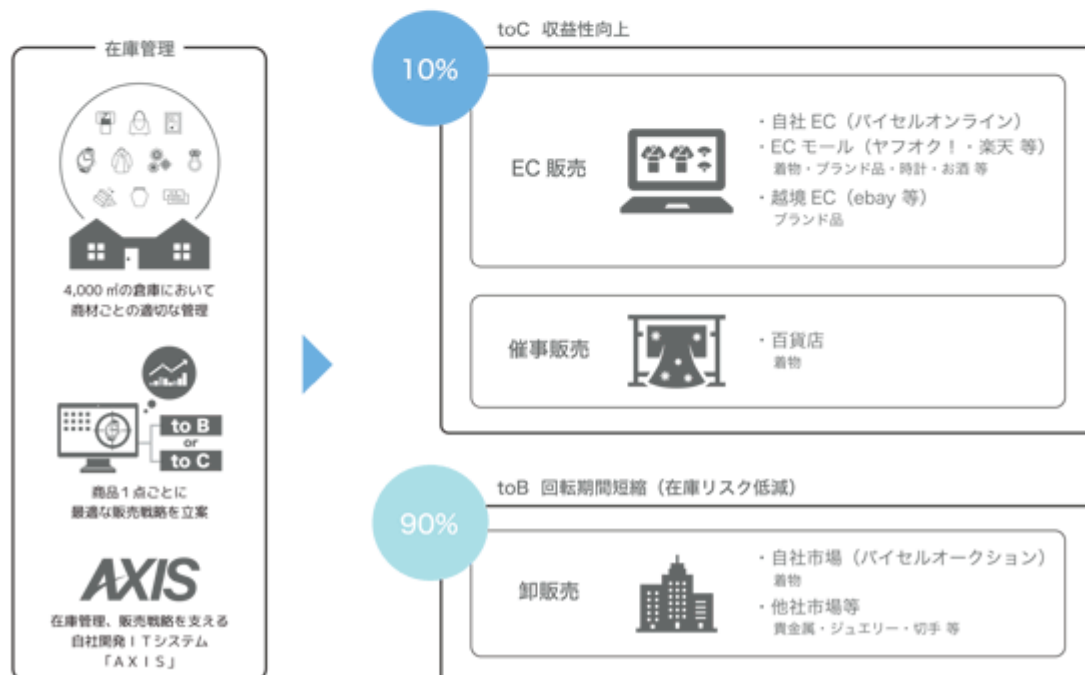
在庫管理

4,000㎡の倉庫において
商材ごとの適切な管理

to B
or
to C

商品1点ごとに
最適な販売戦略を立案

AXIS

在庫管理、販売戦略を支える
自社開発ITシステム
「AXIS」

10%

toC 収益性向上

EC 販売

・自社 EC（バイセルオンライン）
・EC モール（ヤフオク！・楽天 等）
着物・ブランド品・時計・お酒 等
・越境 EC（ebay 等）
ブランド品

催事販売

・百貨店
着物

90%

toB 回転期間短縮（在庫リスク低減）

卸販売

・自社市場（バイセルオークション）
着物
・他社市場等
貴金属・ジュエリー・切手 等